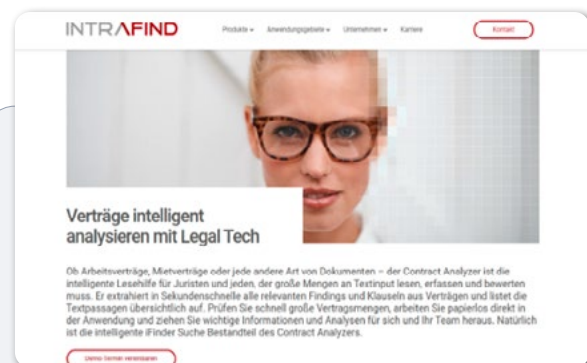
INTRAFIND

Produkte ▾ Anwendungsgebiete ▾ Unternehmen ▾ Karriere

Kontakt

Verträge intelligent analysieren mit Legal Tech

Ob Arbeitsverträge, Mietverträge oder jede andere Art von Dokumenten – der Contract Analyzer ist die intelligente Lesehilfe für Juristen und jeden, der große Mengen an Textinput lesen, erfassen und bewerten muss. Er extrahiert in Sekundenschnelle alle relevanten Findings und Klauseln aus Verträgen und listet die Textpassagen übersichtlich auf. Prüfen Sie schnell große Vertragsmengen, arbeiten Sie papierlos direkt in der Anwendung und ziehen Sie wichtige Informationen und Analysen für sich und Ihr Team heraus. Natürlich ist die intelligente iFinder Suche Bestandteil des Contract Analyzers.

Demo Termin vereinbaren